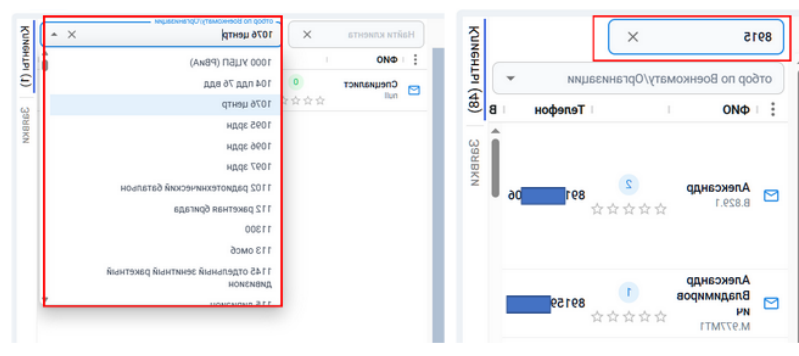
отбор по Военкомату/Организации
1076 центр
Найти клиента
Клиенты (1)
Заявки
ФИО
Специалист
null
0
1000 УЦБП (РВиА)
104 пдд 76 вдд
1076 центр
1095 эрдн
1096 эрдн
1097 эрдн
1102 радиотехнический батальон
112 ракетная бригада
11300
113 омсб
1145 отдельный зенитный ракетный дивизион
115 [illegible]

8915
Клиенты (48)
Заявки
отбор по Военкомату/Организации
ФИО
Телефон
В
Александр
В.829.1
2
891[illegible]06
Александр Владимирович
М.977МТ1
1
89159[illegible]